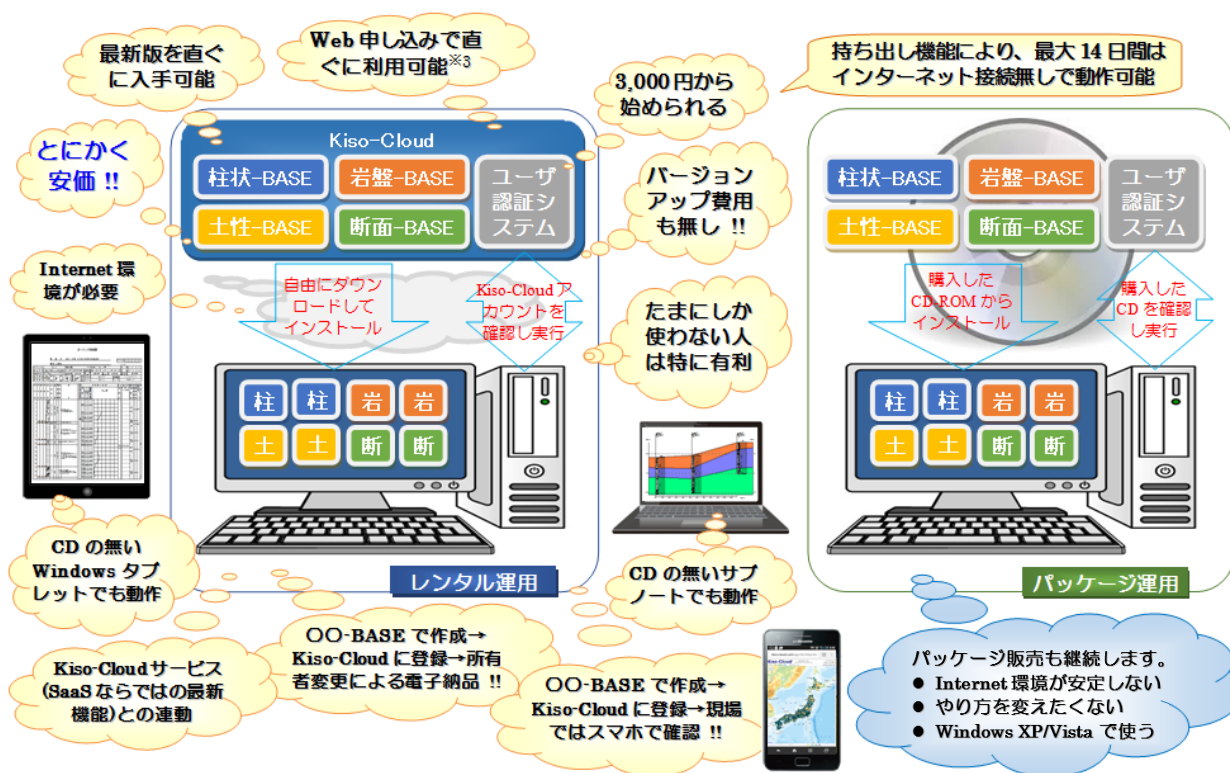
最新版を直ぐに入手可能

Web 申し込みで直ぐに利用可能$^{※3}$

3,000 円から始められる

持ち出し機能により、最大 14 日間はインターネット接続無しで動作可能

とにかく安価 !!

Kiso-Cloud

柱状-BASE

岩盤-BASE

ユーザ認証システム

土性-BASE

断面-BASE

バージョンアップ費用も無し !!

柱状-BASE

岩盤-BASE

ユーザ認証システム

土性-BASE

断面-BASE

Internet 環境が必要

自由にダウンロードしてインストール

Kiso-Cloud アカウントを確認し実行

たまにしか使わない人は特に有利

購入した CD-ROM からインストール

購入した CD を確認し実行

柱 柱 岩 岩

土 土 断 断

柱 柱 岩 岩

土 土 断 断

CD の無い Windows タブレットでも動作

レンタル運用

CD の無いサブノートでも動作

パッケージ運用

○○-BASE で作成→ Kiso-Cloud に登録→所有者変更による電子納品 !!

Kiso-Cloud サービス (SaaS ならではの最新機能)との連動

○○-BASE で作成→ Kiso-Cloud に登録→現場ではスマホで確認 !!

パッケージ販売も継続します。
● Internet 環境が安定しない
● やり方を変えたくない
● Windows XP/Vista で使う